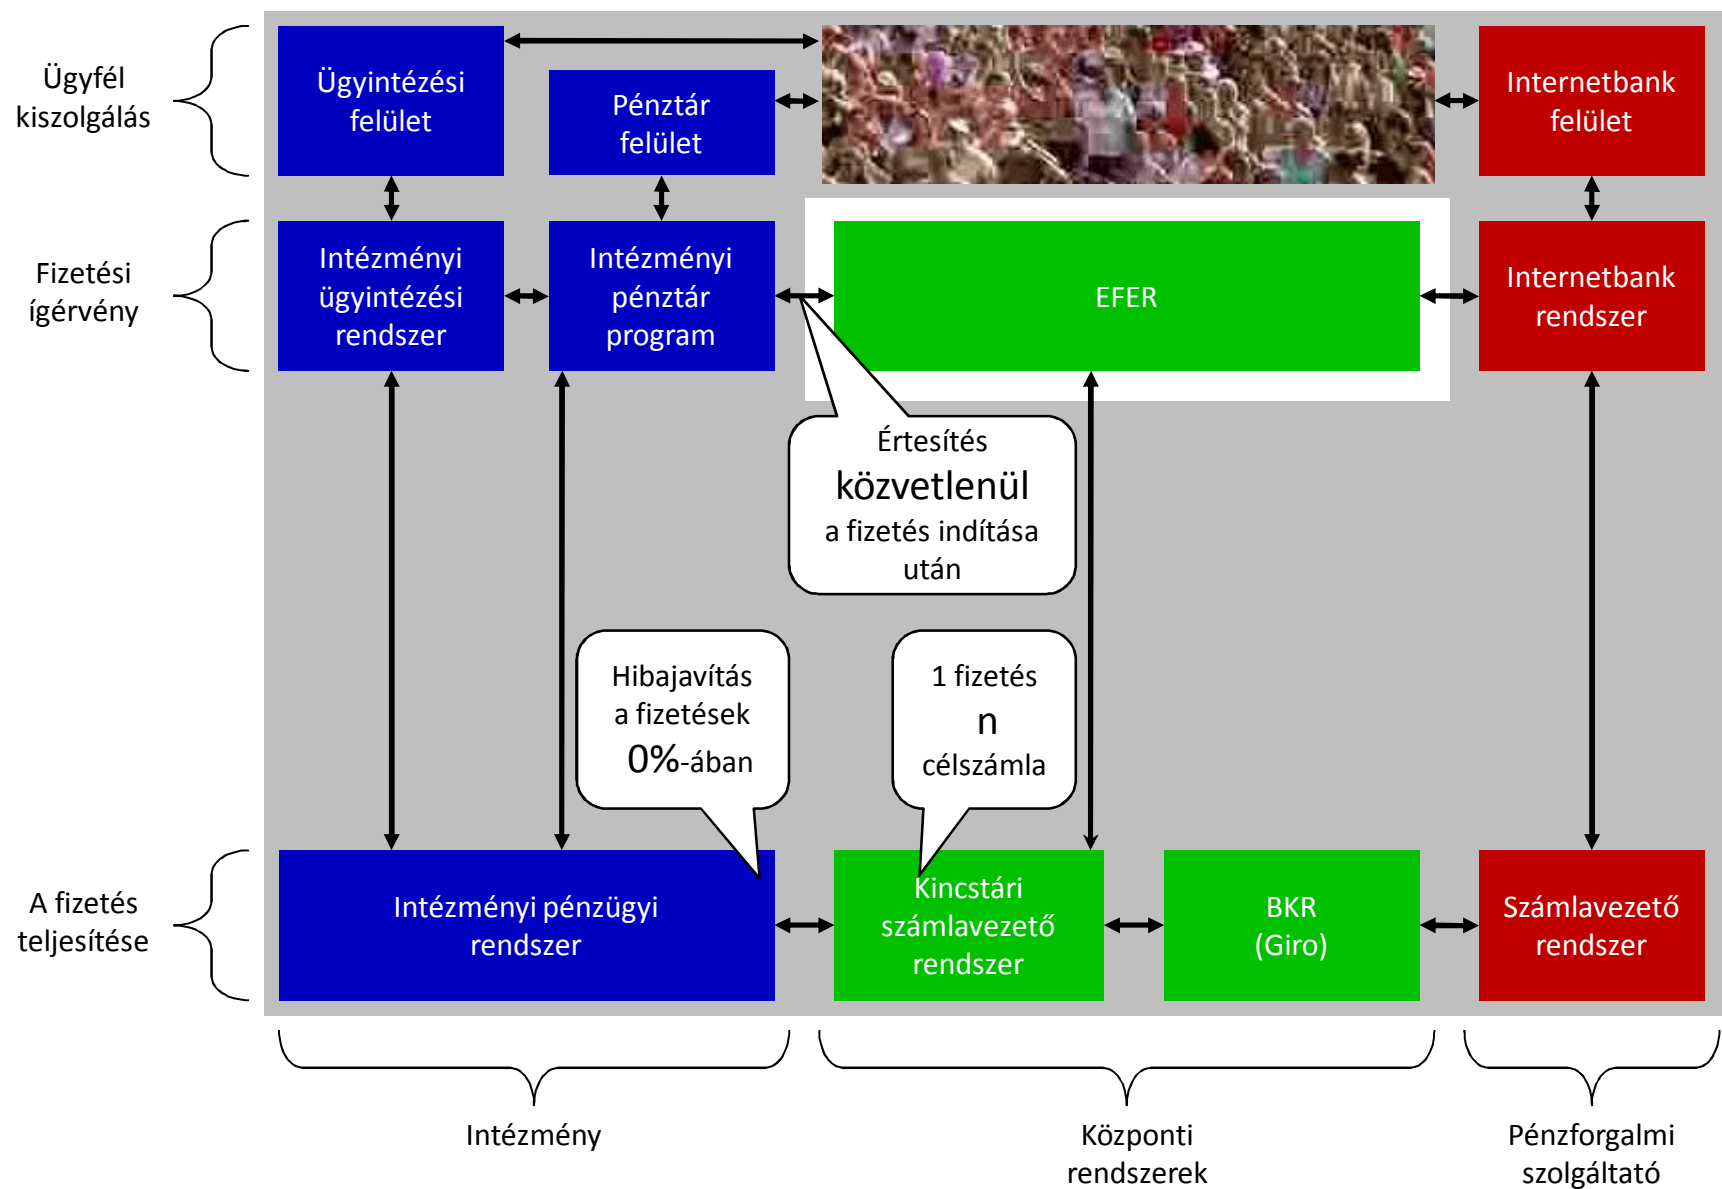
Ügyfél kiszolgálás

Ügyintézési felület

Pénztár felület

Internetbank felület

Fizetési ígérvény

Intézményi ügyintézési rendszer

Intézményi pénztár program

EFER

Internetbank rendszer

Értesítés közvetlenül a fizetés indítása után

Hibajavítás a fizetések 0%-ában

1 fizetés n célszámla

A fizetés teljesítése

Intézményi pénzügyi rendszer

Kincstári számlavezető rendszer

BKR (Giro)

Számlavezető rendszer

Intézmény

Központi rendszerek

Pénzforgalmi szolgáltató